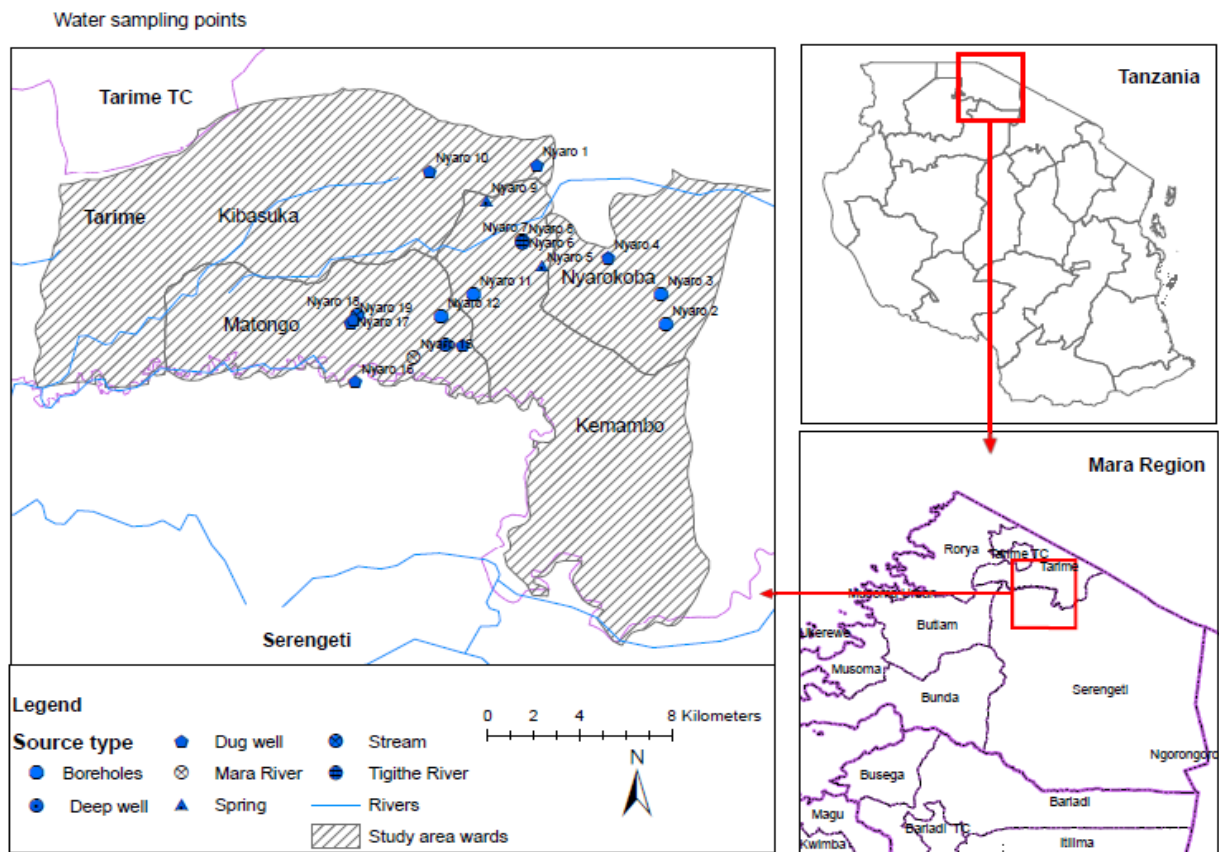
Water sampling points

Tarime TC

Tarime

Kibasuka

Nyaro 10

Nyaro 1

Nyaro 9

Nyaro 7

Nyaro 8

Nyaro 6

Nyaro 4

Nyaro 5

Nyarokoba

Nyaro 11

Nyaro 3

Nyaro 12

Nyaro 2

Nyaro 18

Nyaro 19

Nyaro 17

Matongo

Nyaro 15

Nyaro 16

Kemambo

Serengeti

Tanzania

Mara Region

Rorya

Tarime TC

Tarime

Musoma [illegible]

Butiam

Musoma

Bunda

Serengeti

Ngorongoro

Busega

Bariadi

Magu

Bariadi TC

Itilima

Kwimba

Legend

Source type

Boreholes

Deep well

Dug well

Mara River

Spring

Stream

Tigithe River

Rivers

Study area wards

0 2 4 8 Kilometers

N